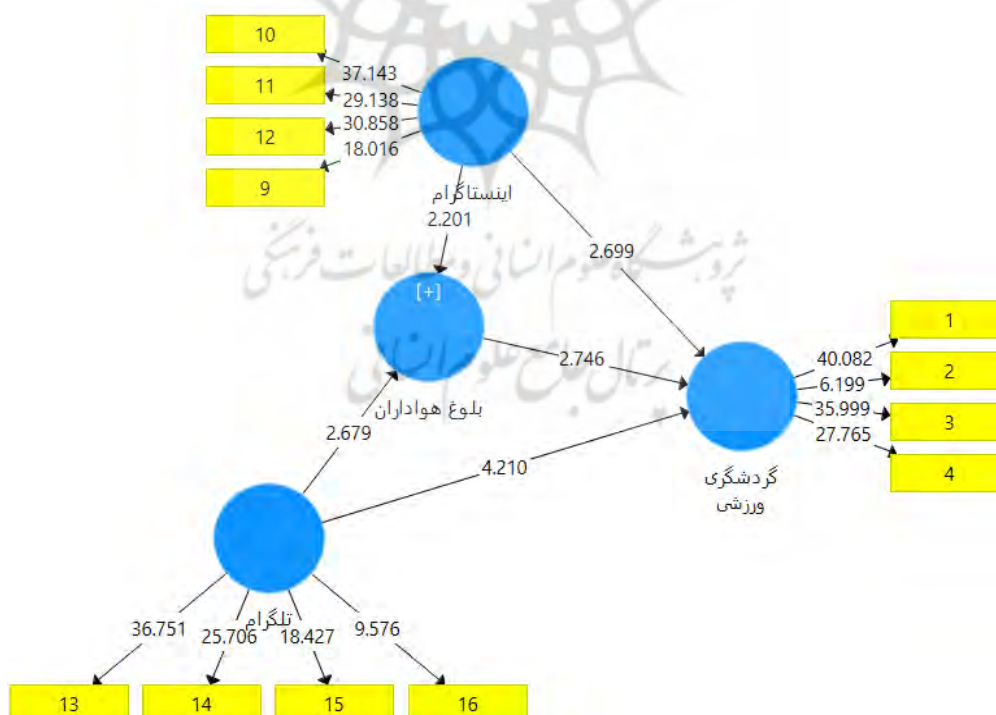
10

11

12

9

37.143

29.138

30.858

18.016

اینستاگرام

2.201

2.699

[+]

2.746

بلوغ هواداران

2.679

4.210

1

2

3

4

40.082

6.199

35.999

27.765

گردشگری ورزشی

تلگرام

36.751

25.706

18.427

9.576

13

14

15

16

پژوهشگاه علوم انسانی و مطالعات فرهنگی

پرتال جامع علوم انسانی